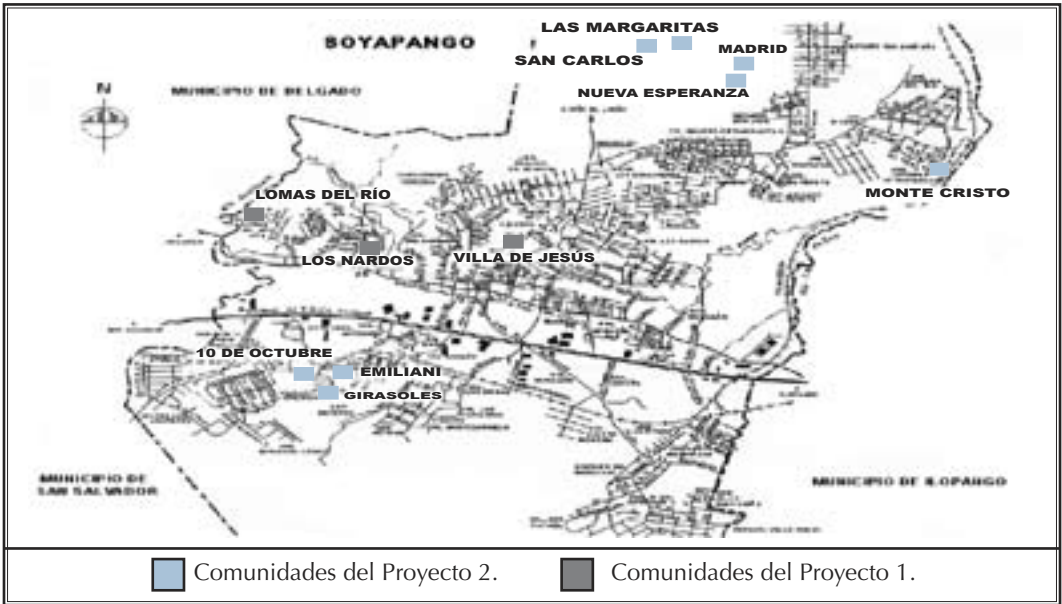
SOYAPANGO

LAS MARGARITAS

SAN CARLOS

MADRID

NUEVA ESPERANZA

N

MUNICIPIO DE DELGADO

LOMAS DEL RÍO

MONTE CRISTO

LOS NARDOS

VILLA DE JESÚS

10 DE OCTUBRE

EMILIANI

GIRASOLES

MUNICIPIO DE SAN SALVADOR

MUNICIPIO DE ILOPANGO

Comunidades del Proyecto 2.

Comunidades del Proyecto 1.